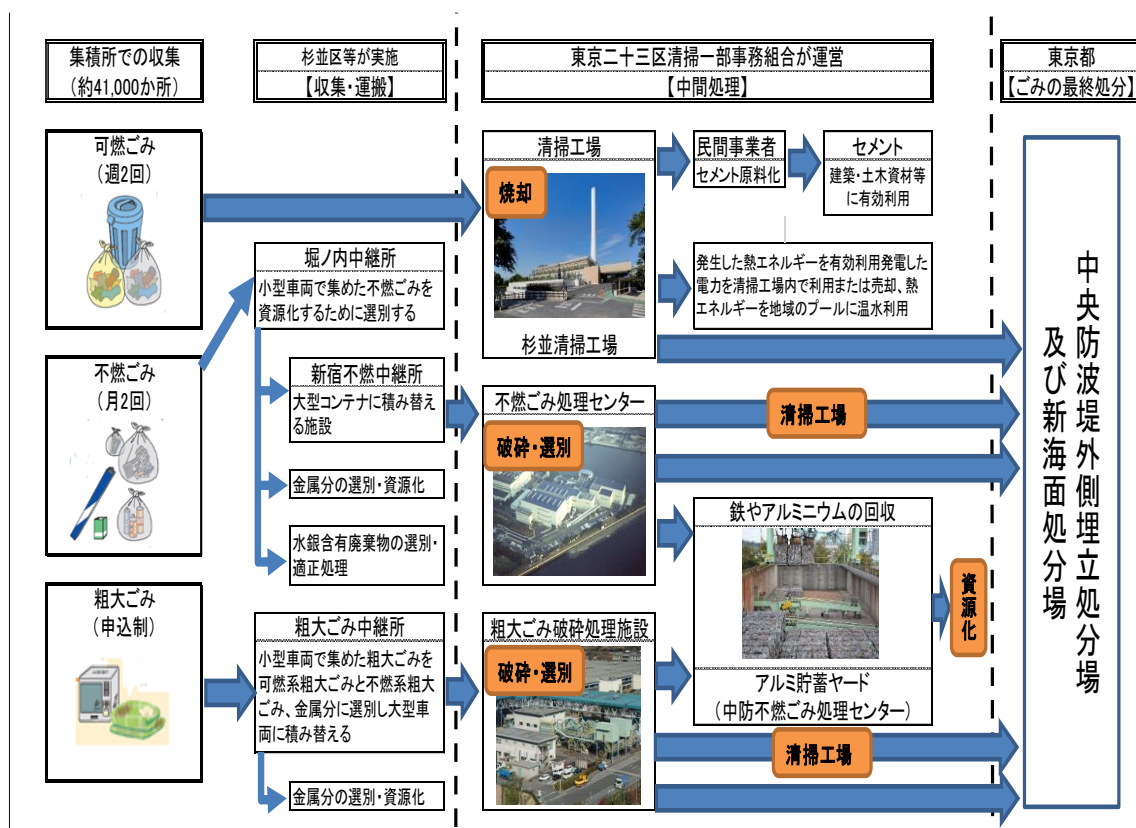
集積所での収集
（約41,000か所）

杉並区等が実施
【収集・運搬】

東京二十三区清掃一部事務組合が運営
【中間処理】

東京都
【ごみの最終処分】

可燃ごみ
（週2回）

清掃工場

焼却

杉並清掃工場

民間事業者
セメント原料化

セメント
建築・土木資材等に有効利用

発生した熱エネルギーを有効利用発電した電力を清掃工場内で利用または売却、熱エネルギーを地域のプールに温水利用

堀ノ内中継所
小型車両で集めた不燃ごみを資源化するために選別する

不燃ごみ
（月2回）

新宿不燃中継所
大型コンテナに積み替える施設

不燃ごみ処理センター

破砕・選別

清掃工場

金属分の選別・資源化

水銀含有廃棄物の選別・適正処理

鉄やアルミニウムの回収

アルミ貯蓄ヤード
（中防不燃ごみ処理センター）

資源化

粗大ごみ
（申込制）

粗大ごみ中継所
小型車両で集めた粗大ごみを可燃系粗大ごみと不燃系粗大ごみ、金属分に選別し大型車両に積み替える

粗大ごみ破砕処理施設

破砕・選別

清掃工場

金属分の選別・資源化

中央防波堤外側埋立処分場及び新海面処分場